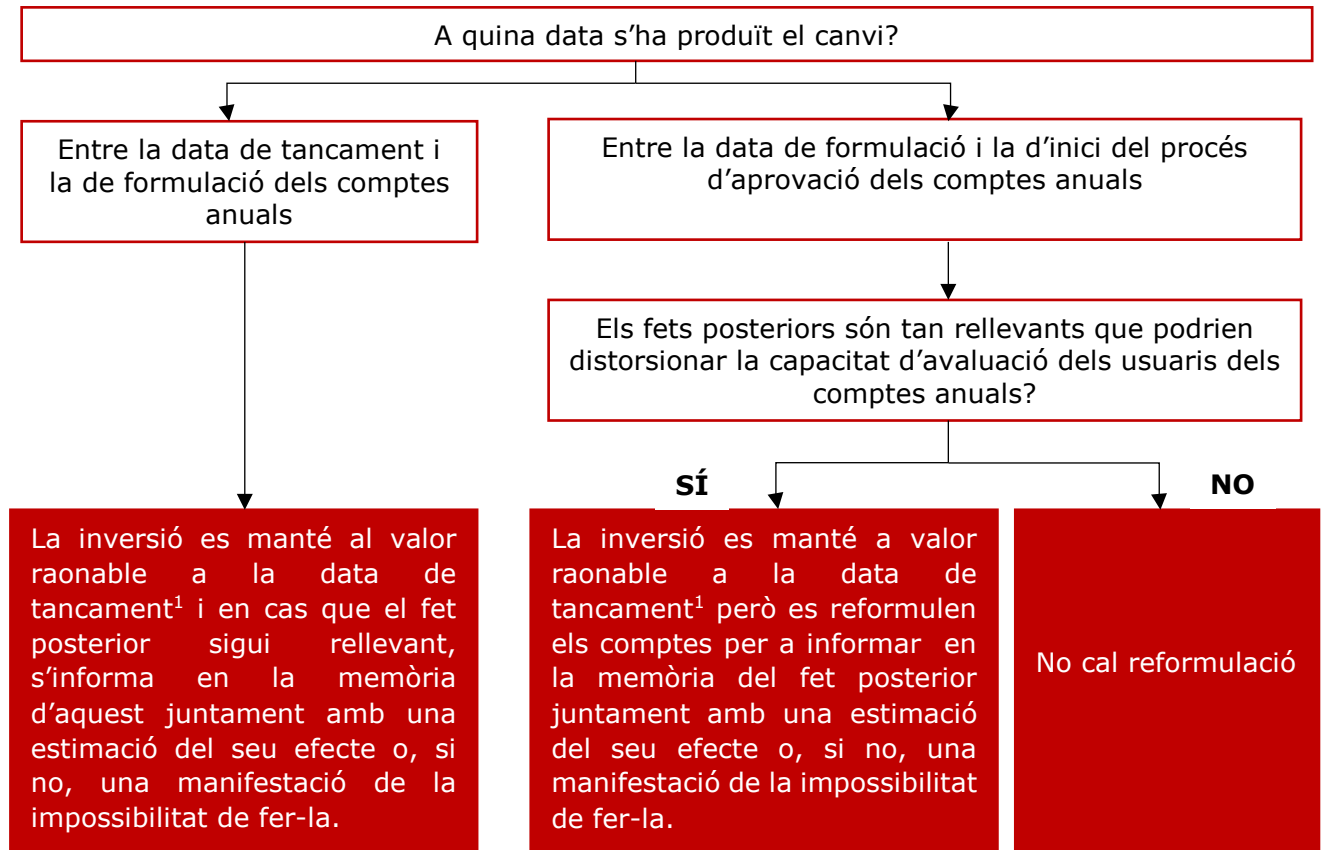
A quina data s’ha produït el canvi?

Entre la data de tancament i la de formulació dels comptes anuals

Entre la data de formulació i la d’inici del procés d’aprovació dels comptes anuals

Els fets posteriors són tan rellevants que podrien distorsionar la capacitat d’avaluació dels usuaris dels comptes anuals?

SÍ

NO

La inversió es manté al valor raonable a la data de tancament$^1$ i en cas que el fet posterior sigui rellevant, s’informa en la memòria d’aquest juntament amb una estimació del seu efecte o, si no, una manifestació de la impossibilitat de fer-la.

La inversió es manté a valor raonable a la data de tancament$^1$ però es reformulen els comptes per a informar en la memòria del fet posterior juntament amb una estimació del seu efecte o, si no, una manifestació de la impossibilitat de fer-la.

No cal reformulació